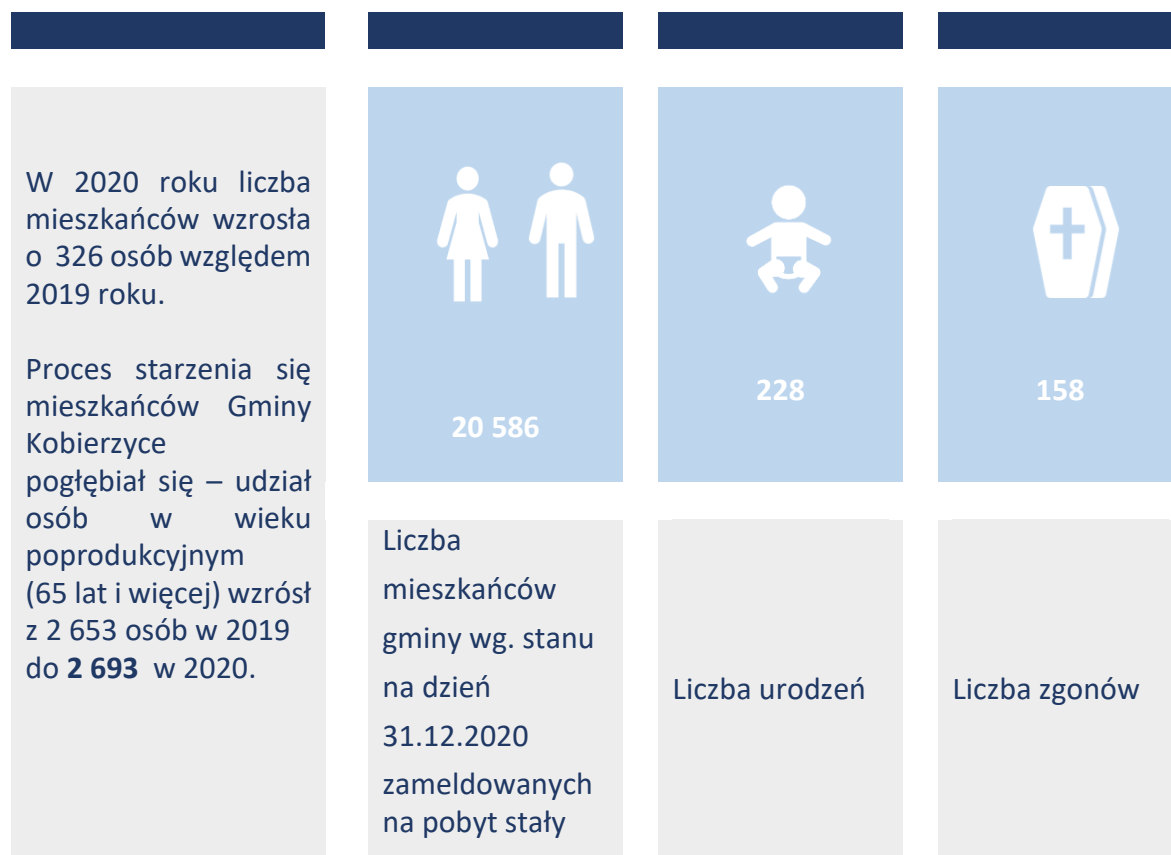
W 2020 roku liczba mieszkańców wzrosła o 326 osób względem 2019 roku.

Proces starzenia się mieszkańców Gminy Kobierzyce pogłębiał się – udział osób w wieku poprodukcyjnym (65 lat i więcej) wzrósł z 2 653 osób w 2019 do **2 693** w 2020.

20 586

Liczba mieszkańców gminy wg. stanu na dzień 31.12.2020 zameldowanych na pobyt stały

228

Liczba urodzeń

158

Liczba zgonów